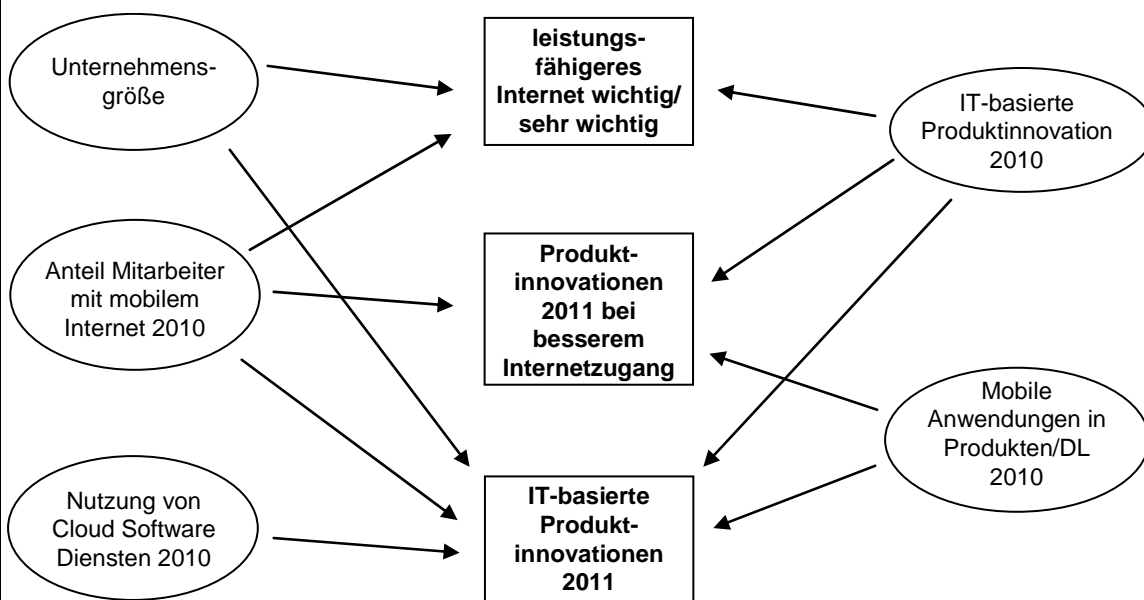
Unternehmensgröße

leistungsfähigeres Internet wichtig/ sehr wichtig

IT-basierte Produktinnovation 2010

Anteil Mitarbeiter mit mobilem Internet 2010

Produktinnovationen 2011 bei besserem Internetzugang

Mobile Anwendungen in Produkten/DL 2010

Nutzung von Cloud Software Diensten 2010

IT-basierte Produktinnovationen 2011